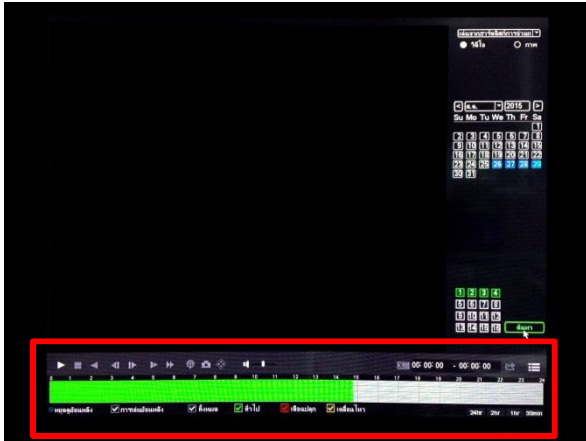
เล่นจากฮาร์ดดิสก์การ่ายเอ
วิดีโอ
ภาพ

ส.ค.
2015
Su Mo Tu We Th Fr Sa
1
2 3 4 5 6 7 8
9 10 11 12 13 14 15
16 17 18 19 20 21 22
23 24 25 26 27 28 29
30 31

1 2 3 4
5 6 7 8
9 10 11 12
13 14 15 16
ค้นหา

00:00:00 - 00:00:00

0 1 2 3 4 5 6 7 8 9 10 11 12 13 14 15 16 17 18 19 20 21 22 23 24

หยุดชั่วคราว
การเล่นย้อนหลัง
ตั้งเวลา
ทั่วไป
เตือนปลุก
เคลื่อนไหว

24hr 2hr 1hr 30min